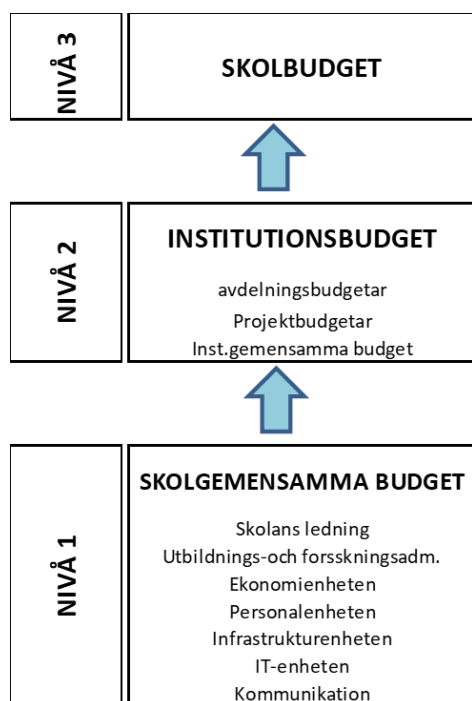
NIVÅ 3

SKOLBUDGET

NIVÅ 2

INSTITUTIONSBUDGET

avdelningsbudgetar
Projektbudgetar
Inst.gemensamma budget

NIVÅ 1

SKOLGEMENSAMMA BUDGET

Skolans ledning
Utbildnings-och forsskningsadm.
Ekonomienheten
Personalenheten
Infrastrukturenheten
IT-enheten
Kommunikation